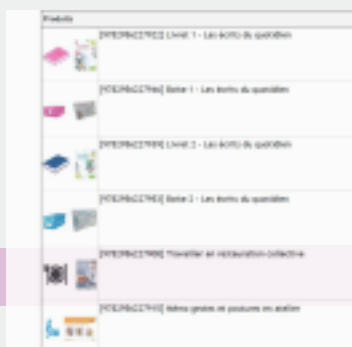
Produits

[9782...] Livret 1 - Les écrits du quotidien

[9782...] Boîte 1 - Les écrits du quotidien

[9782...] Livret 2 - Les écrits du quotidien

[9782...] Boîte 2 - Les écrits du quotidien

[9782...] Travailler en restauration collective

[9782...] Bons gestes et postures en atelier